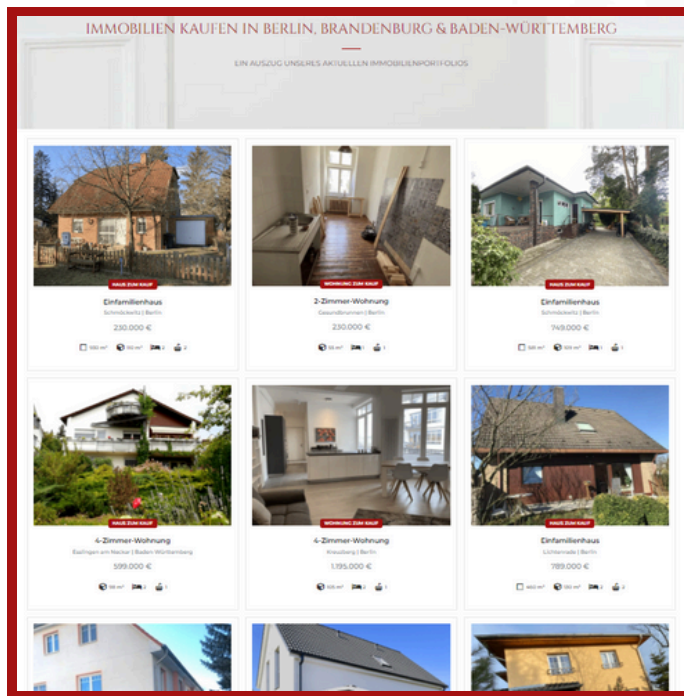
IMMOBILIEN KAUFEN IN BERLIN, BRANDENBURG & BADEN-WÜRTTEMBERG

EIN AUSZUG UNSERES AKTUELLEN IMMOBILIENPORTFOLIOS

HAUS ZUM KAUF

Einfamilienhaus

Schmöckwitz | Berlin

230.000 €

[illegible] m² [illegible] m² 3 2

WOHNUNG ZUM KAUF

2-Zimmer-Wohnung

Gesundbrunnen | Berlin

230.000 €

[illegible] m² 2 1

HAUS ZUM KAUF

Einfamilienhaus

Schmöckwitz | Berlin

749.000 €

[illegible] m² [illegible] m² 5 1

HAUS ZUM KAUF

4-Zimmer-Wohnung

Balingen am Neckar | Baden-Württemberg

599.000 €

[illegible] m² 3 1

WOHNUNG ZUM KAUF

4-Zimmer-Wohnung

Kreuzberg | Berlin

1.195.000 €

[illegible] m² 3 1

HAUS ZUM KAUF

Einfamilienhaus

Lichtenrade | Berlin

789.000 €

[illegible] m² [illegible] m² 5 2